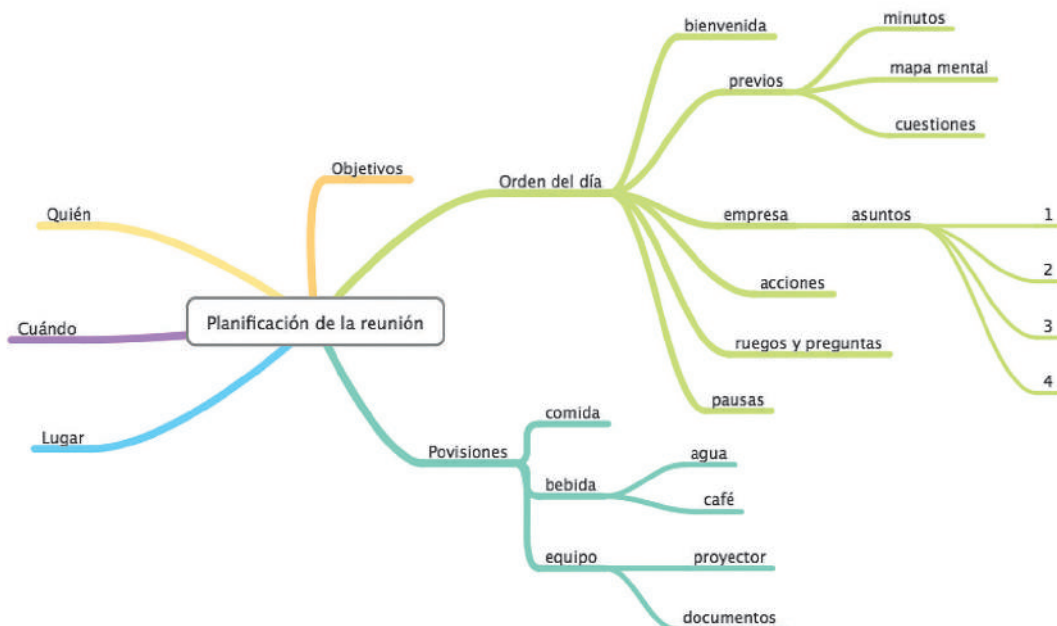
Planificación de la reunión

Quién

Cuándo

Lugar

Objetivos

Orden del día

bienvenida

previos

minutos

mapa mental

cuestiones

empresa

asuntos

1

2

3

4

acciones

ruegos y preguntas

pausas

Povisiones

comida

bebida

agua

café

equipo

proyector

documentos